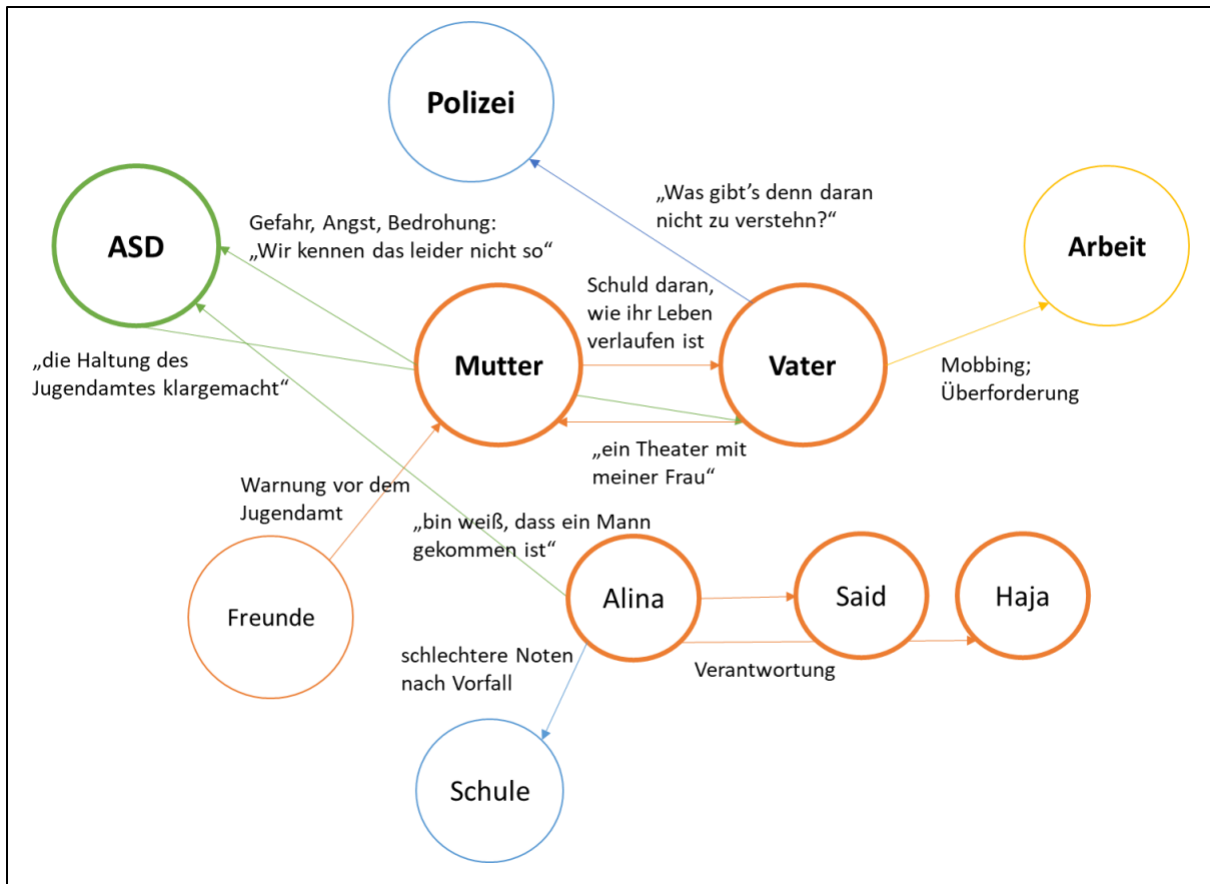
Polizei

„Was gibt's denn daran nicht zu verstehn?“

ASD

Gefahr, Angst, Bedrohung: „Wir kennen das leider nicht so“

Arbeit

Schuld daran, wie ihr Leben verlaufen ist

„die Haltung des Jugendamtes klargemacht“

Mutter

Vater

Mobbing; Überforderung

„ein Theater mit meiner Frau“

Warnung vor dem Jugendamt

„bin weiß, dass ein Mann gekommen ist“

Alina

Said

Haja

Freunde

schlechtere Noten nach Vorfall

Verantwortung

Schule